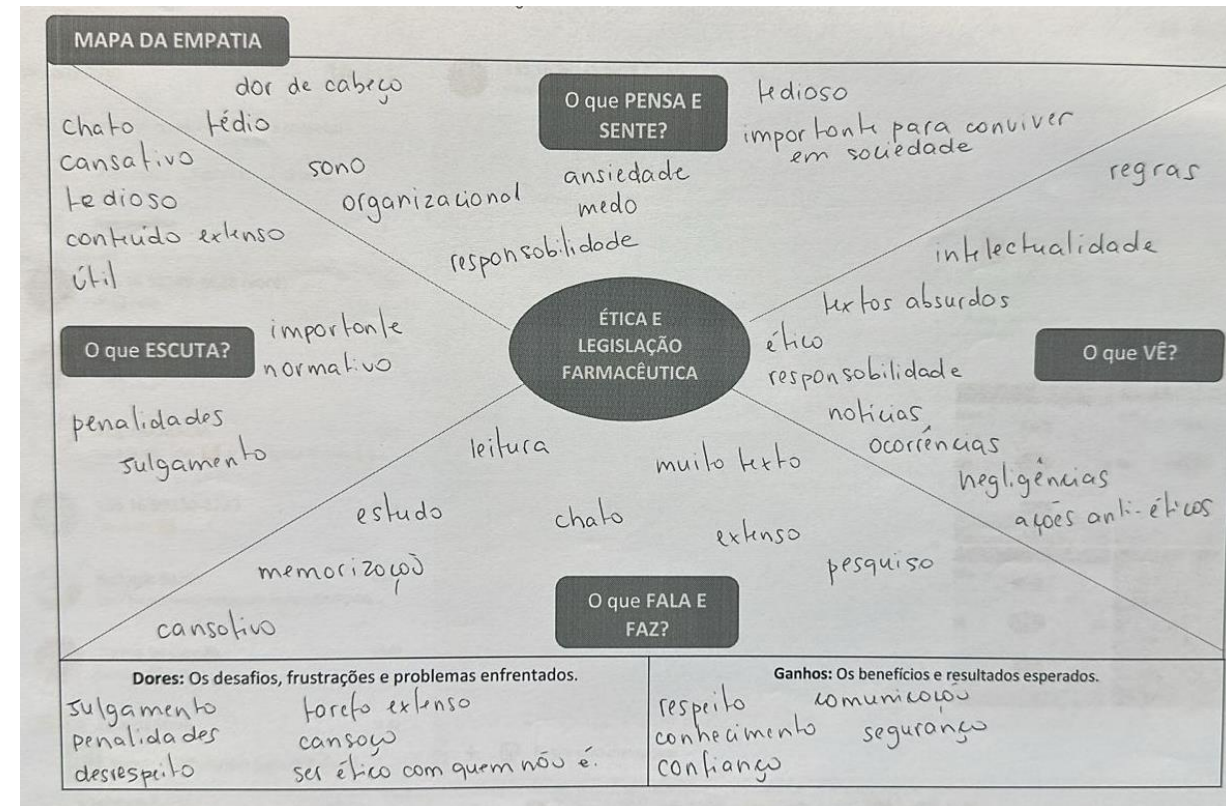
MAPA DA EMPATIA

O que PENSA E SENTE?

dor de cabeça
chato
tédio
cansativo
tedioso
conteúdo extenso
útil
sono
organizacional
ansiedade
medo
responsabilidade
tedioso
importante para conviver em sociedade

regras
intelectualidade
textos absurdos
ético
responsabilidade
notícias,
ocorrências
negligências
ações anti-éticos

O que VÊ?

ÉTICA E LEGISLAÇÃO FARMACÊUTICA

O que ESCUTA?

importante
normativo
penalidades
julgamento

leitura
muito texto
estudo
chato
extenso
memorização
pesquisa
cansativo

O que FALA E FAZ?

Dores: Os desafios, frustrações e problemas enfrentados.
julgamento
penalidades
desrespeito
tarefa extensa
cansaço
ser ético com quem não é.

Ganhos: Os benefícios e resultados esperados.
respeito
conhecimento
confiança
comunicação
segurança